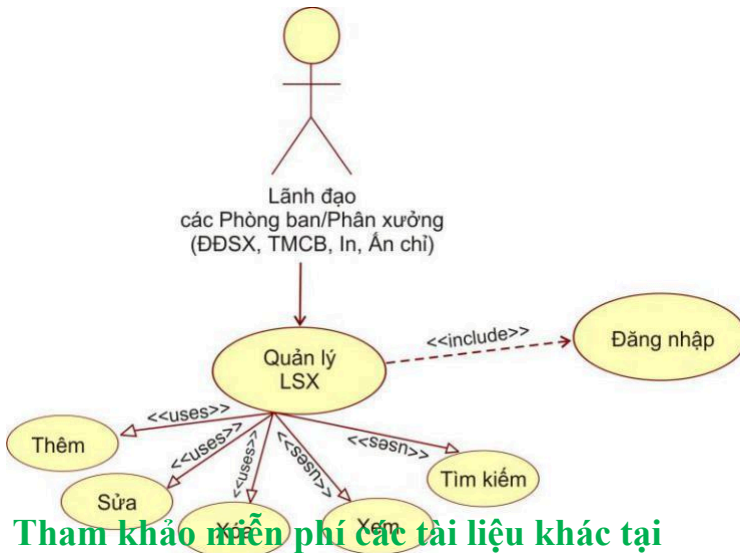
Lãnh đạo
các Phòng ban/Phân xưởng
(ĐĐSX, TMCB, In, Ấn chỉ)

Quản lý
LSX

<<include>>

Đăng nhập

<<uses>>

Thêm

<<uses>>

Sửa

<<uses>>

Xóa

<<uses>>

Xem

<<uses>>

Tìm kiếm

Tham khảo miễn phí các tài liệu khác tại